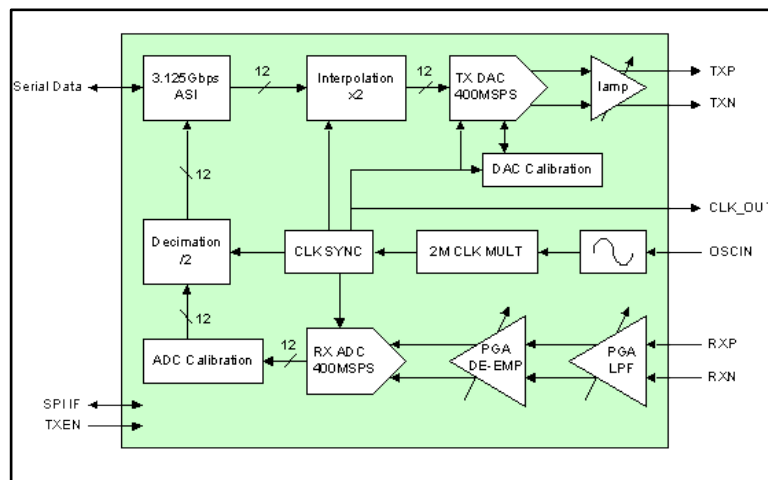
Serial Data
3.125Gbps ASI
12
Interpolation x2
12
TX DAC 400MSPS
Iamp
TXP
TXN
DAC Calibration
CLK_OUT
12
Decimation /2
CLK SYNC
2M CLK MULT
OSCIN
12
ADC Calibration
12
RX ADC 400MSPS
PGA DE-EMP
PGA LPF
RXP
RXN
SPI IF
TXEN